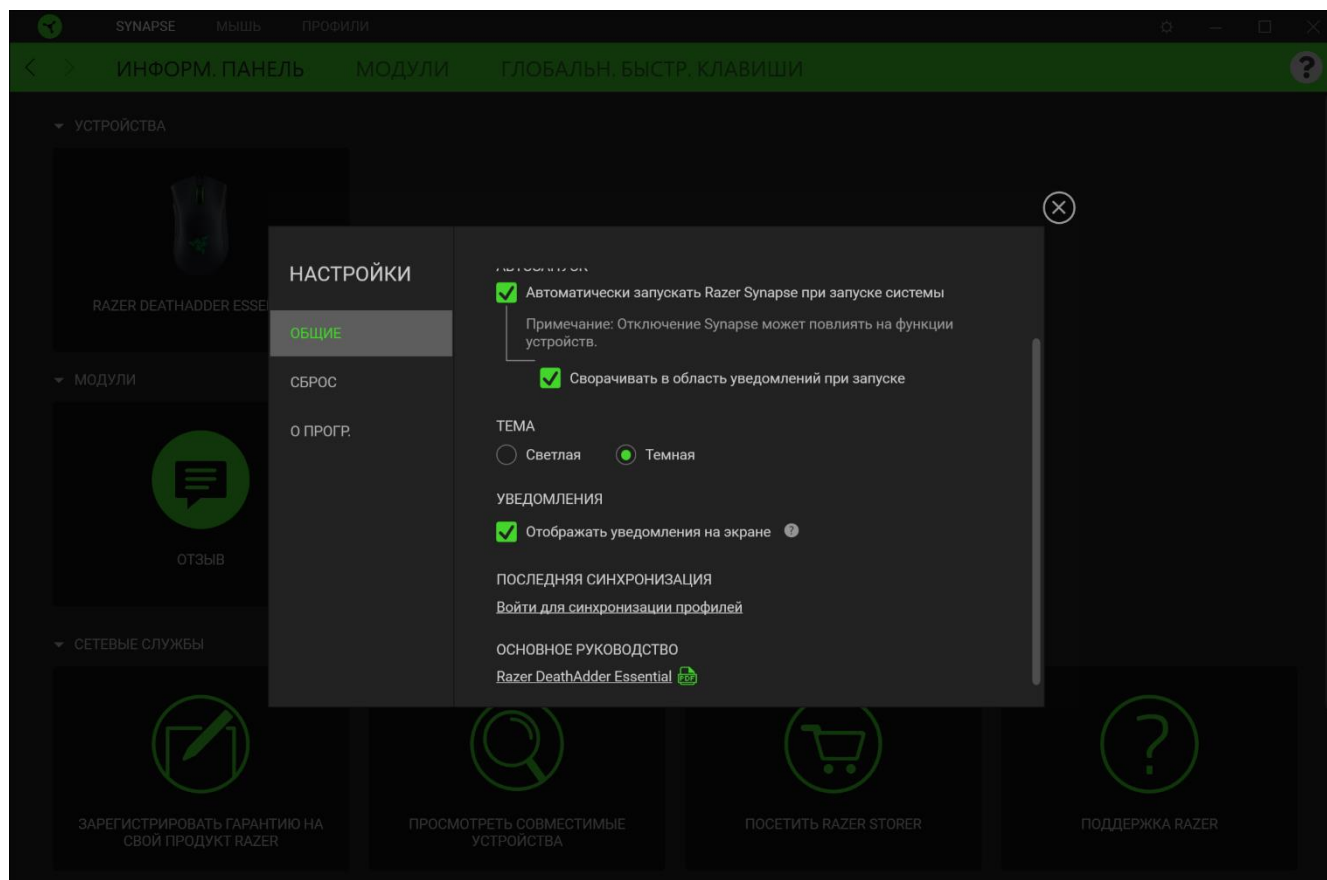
SYNAPSE МЫШЬ ПРОФИЛИ

ИНФОРМ. ПАНЕЛЬ МОДУЛИ ГЛОБАЛЬН. БЫСТР. КЛАВИШИ

?

УСТРОЙСТВА

RAZER DEATHADDER ESSE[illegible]

МОДУЛИ

ОТЗЫВ

СЕТЕВЫЕ СЛУЖБЫ

НАСТРОЙКИ

ОБЩИЕ

СБРОС

О ПРОГР.

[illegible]

Автоматически запускать Razer Synapse при запуске системы

Примечание: Отключение Synapse может повлиять на функции устройств.

Сворачивать в область уведомлений при запуске

ТЕМА

Светлая

Темная

УВЕДОМЛЕНИЯ

Отображать уведомления на экране

ПОСЛЕДНЯЯ СИНХРОНИЗАЦИЯ

Войти для синхронизации профилей

ОСНОВНОЕ РУКОВОДСТВО

Razer DeathAdder Essential

PDF

ЗАРЕГИСТРИРОВАТЬ ГАРАНТИЮ НА СВОЙ ПРОДУКТ RAZER

ПРОСМОТРЕТЬ СОВМЕСТИМЫЕ УСТРОЙСТВА

ПОСЕТИТЬ RAZER STORER

ПОДДЕРЖКА RAZER